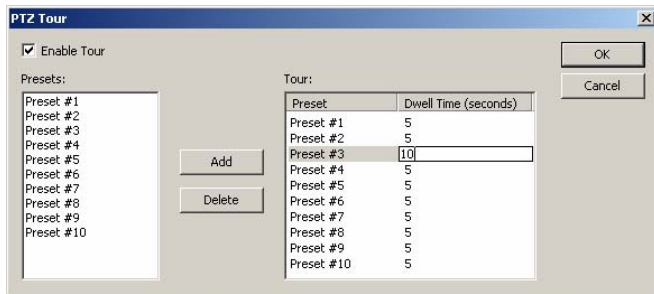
PTZ Tour

Enable Tour

Presets:

Preset #1
Preset #2
Preset #3
Preset #4
Preset #5
Preset #6
Preset #7
Preset #8
Preset #9
Preset #10

Add

Delete

Tour:

| Preset | Dwell Time (seconds) |
|---|---|
| Preset #1 | 5 |
| Preset #2 | 5 |
| Preset #3 | 10 |
| Preset #4 | 5 |
| Preset #5 | 5 |
| Preset #6 | 5 |
| Preset #7 | 5 |
| Preset #8 | 5 |
| Preset #9 | 5 |
| Preset #10 | 5 |

OK

Cancel